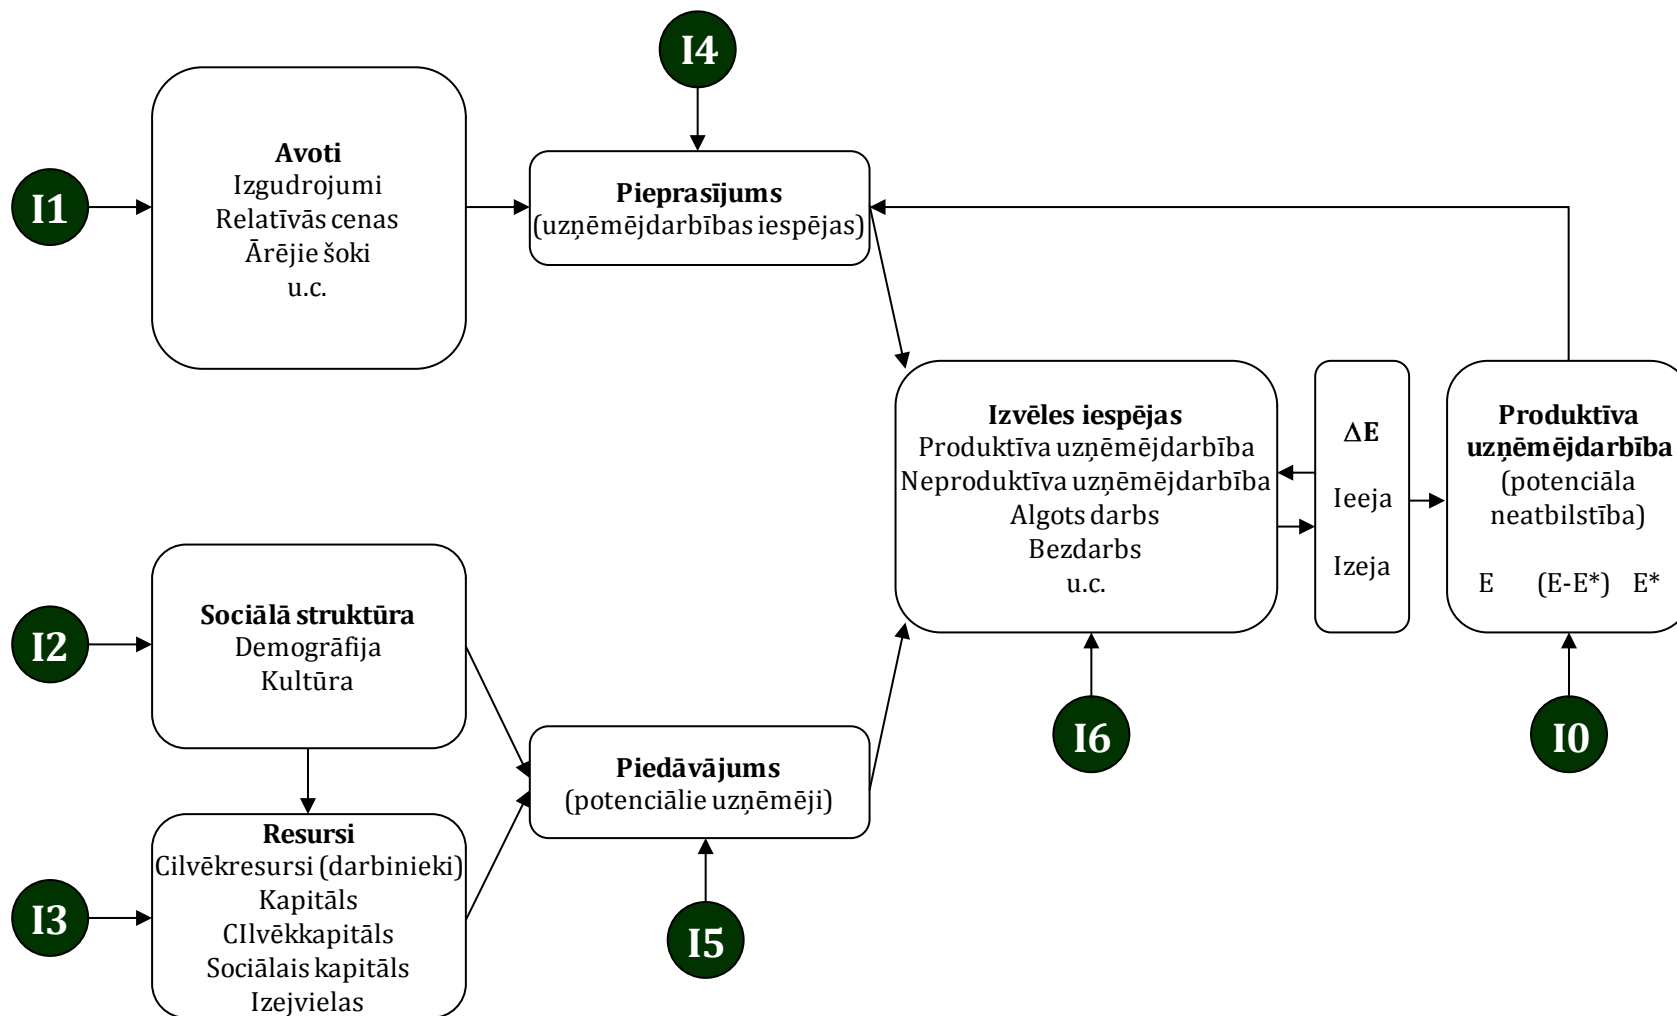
I4

I1

Avoti
Izgudrojumi
Relatīvās cenas
Ārējie šoki
u.c.

Pieprasījums
(uzņēmējdarbības iespējas)

Izvēles iespējas
Produktīva uzņēmējdarbība
Neproduktīva uzņēmējdarbība
Algots darbs
Bezdarbs
u.c.

$\Delta$E
Ieeja
Izeja

Produktīva uzņēmējdarbība
(potenciāla neatbilstība)
E (E-E*) E*

I2

Sociālā struktūra
Demogrāfija
Kultūra

Piedāvājums
(potenciālie uzņēmēji)

I6

I0

Resursi
Cilvēkresursi (darbinieki)
Kapitāls
CIlvēkkapitāls
Sociālais kapitāls
Izejvielas

I3

I5